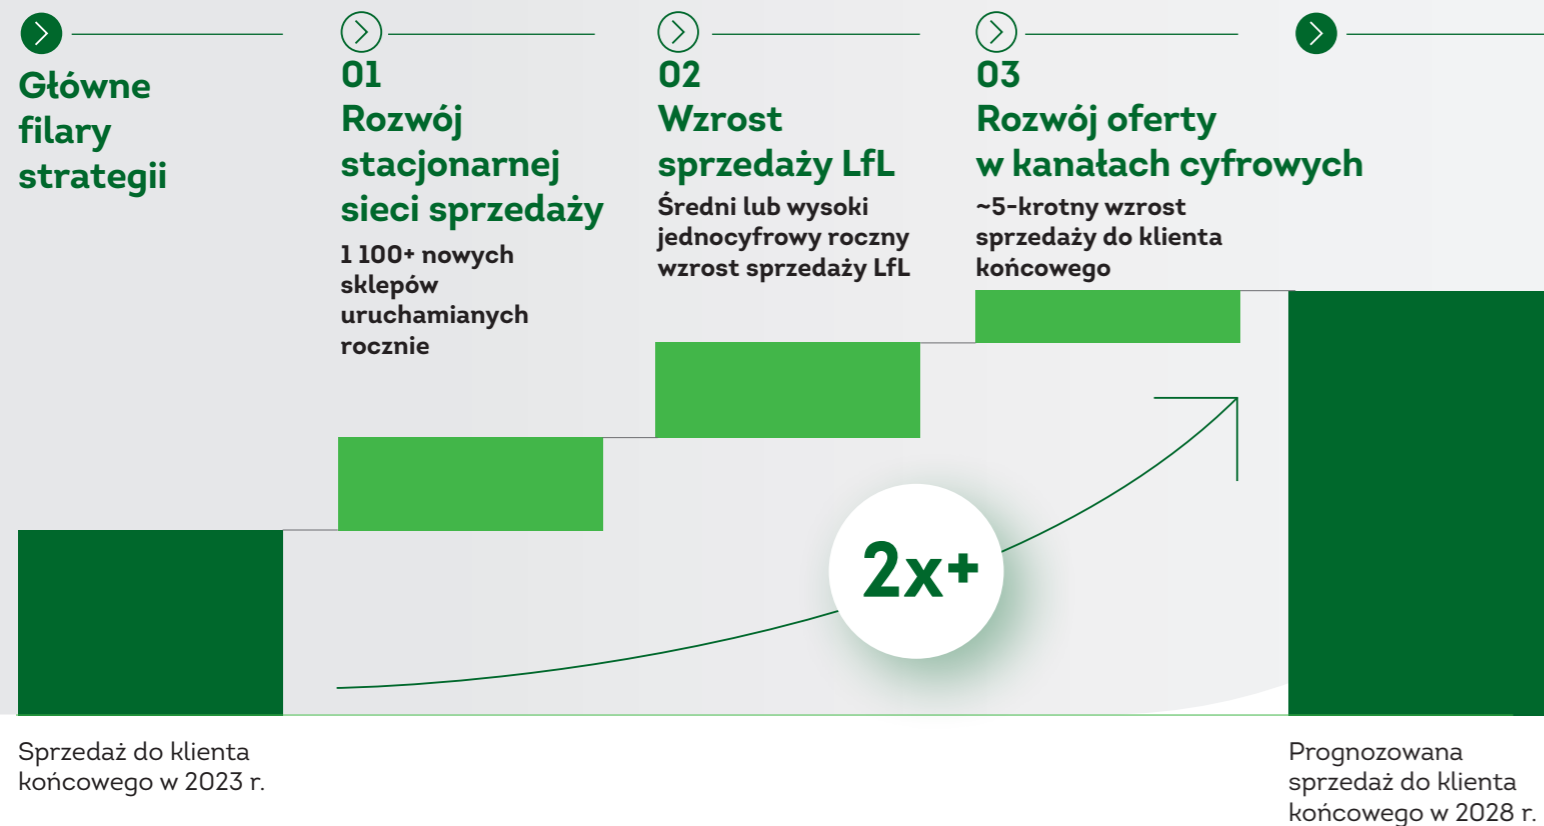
Główne filary strategii

01
Rozwój stacjonarnej sieci sprzedaży
1 100+ nowych sklepów uruchamianych rocznie

02
Wzrost sprzedaży LfL
Średni lub wysoki jednocyfrowy roczny wzrost sprzedaży LfL

03
Rozwój oferty w kanałach cyfrowych
~5-krotny wzrost sprzedaży do klienta końcowego

2x+

Sprzedaż do klienta końcowego w 2023 r.

Prognozowana sprzedaż do klienta końcowego w 2028 r.